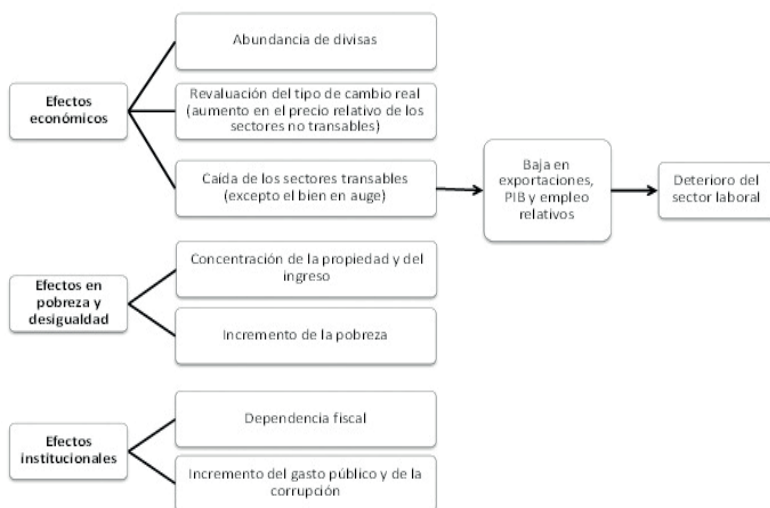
Efectos económicos

Abundancia de divisas

Revaluación del tipo de cambio real (aumento en el precio relativo de los sectores no transables)

Caída de los sectores transables (excepto el bien en auge)

Baja en exportaciones, PIB y empleo relativos

Deterioro del sector laboral

Efectos en pobreza y desigualdad

Concentración de la propiedad y del ingreso

Incremento de la pobreza

Efectos institucionales

Dependencia fiscal

Incremento del gasto público y de la corrupción